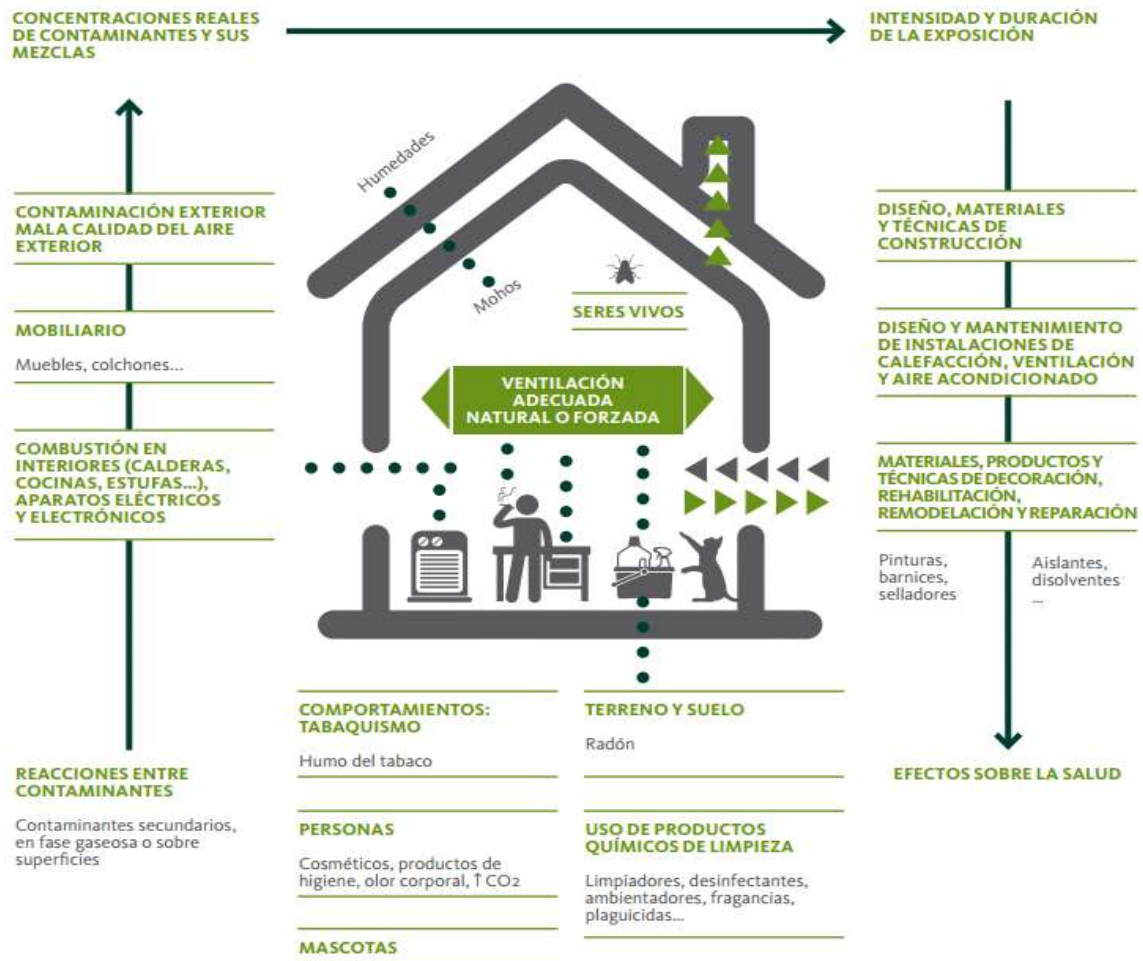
CONCENTRACIONES REALES DE CONTAMINANTES Y SUS MEZCLAS

INTENSIDAD Y DURACIÓN DE LA EXPOSICIÓN

CONTAMINACIÓN EXTERIOR MALA CALIDAD DEL AIRE EXTERIOR

MOBILIARIO

Muebles, colchones...

COMBUSTIÓN EN INTERIORES (CALDERAS, COCINAS, ESTUFAS...), APARATOS ELÉCTRICOS Y ELECTRÓNICOS

REACCIONES ENTRE CONTAMINANTES

Contaminantes secundarios, en fase gaseosa o sobre superficies

Humedades

Mohos

SERES VIVOS

VENTILACIÓN ADECUADA NATURAL O FORZADA

COMPORTAMIENTOS: TABAQUISMO

Humo del tabaco

PERSONAS

Cosméticos, productos de higiene, olor corporal, ↑ $CO_2$

MASCOTAS

TERRENO Y SUELO

Radón

USO DE PRODUCTOS QUÍMICOS DE LIMPIEZA

Limpiadores, desinfectantes, ambientadores, fragancias, plaguicidas...

DISEÑO, MATERIALES Y TÉCNICAS DE CONSTRUCCIÓN

DISEÑO Y MANTENIMIENTO DE INSTALACIONES DE CALEFACCIÓN, VENTILACIÓN Y AIRE ACONDICIONADO

MATERIALES, PRODUCTOS Y TÉCNICAS DE DECORACIÓN, REHABILITACIÓN, REMODELACIÓN Y REPARACIÓN

Pinturas, barnices, selladores

Aislantes, disolventes ...

EFECTOS SOBRE LA SALUD